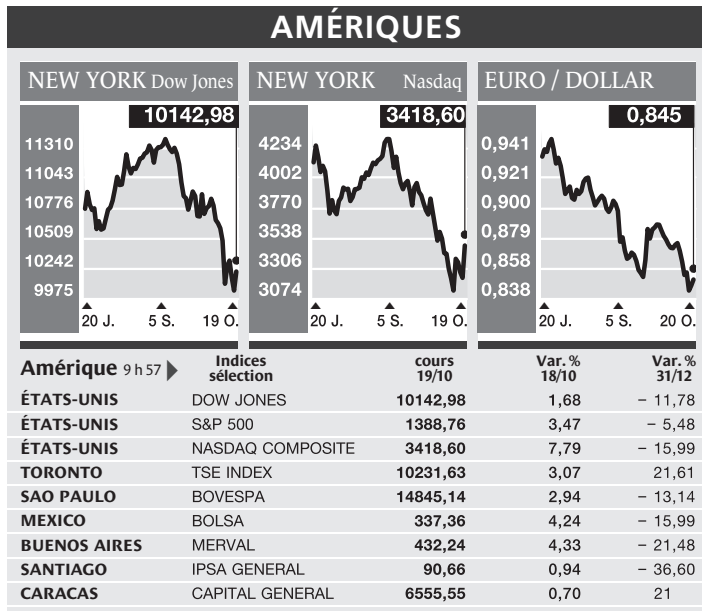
AMÉRIQUES

NEW YORK Dow Jones

10142,98

11310
11043
10776
10509
10242
9975

20 J. 5 S. 19 O.

NEW YORK Nasdaq

3418,60

4234
4002
3770
3538
3306
3074

20 J. 5 S. 19 O.

EURO / DOLLAR

0,845

0,941
0,921
0,900
0,879
0,858
0,838

20 J. 5 S. 20 O.

| Amérique 9 h 57 | Indices sélection | cours 19/10 | Var. % 18/10 | Var. % 31/12 |
|---|---|---|---|---|
| ÉTATS-UNIS | DOW JONES | 10142,98 | 1,68 | − 11,78 |
| ÉTATS-UNIS | S&P 500 | 1388,76 | 3,47 | − 5,48 |
| ÉTATS-UNIS | NASDAQ COMPOSITE | 3418,60 | 7,79 | − 15,99 |
| TORONTO | TSE INDEX | 10231,63 | 3,07 | 21,61 |
| SAO PAULO | BOVESPA | 14845,14 | 2,94 | − 13,14 |
| MEXICO | BOLSA | 337,36 | 4,24 | − 15,99 |
| BUENOS AIRES | MERVAL | 432,24 | 4,33 | − 21,48 |
| SANTIAGO | IPSA GENERAL | 90,66 | 0,94 | − 36,60 |
| CARACAS | CAPITAL GENERAL | 6555,55 | 0,70 | 21 |